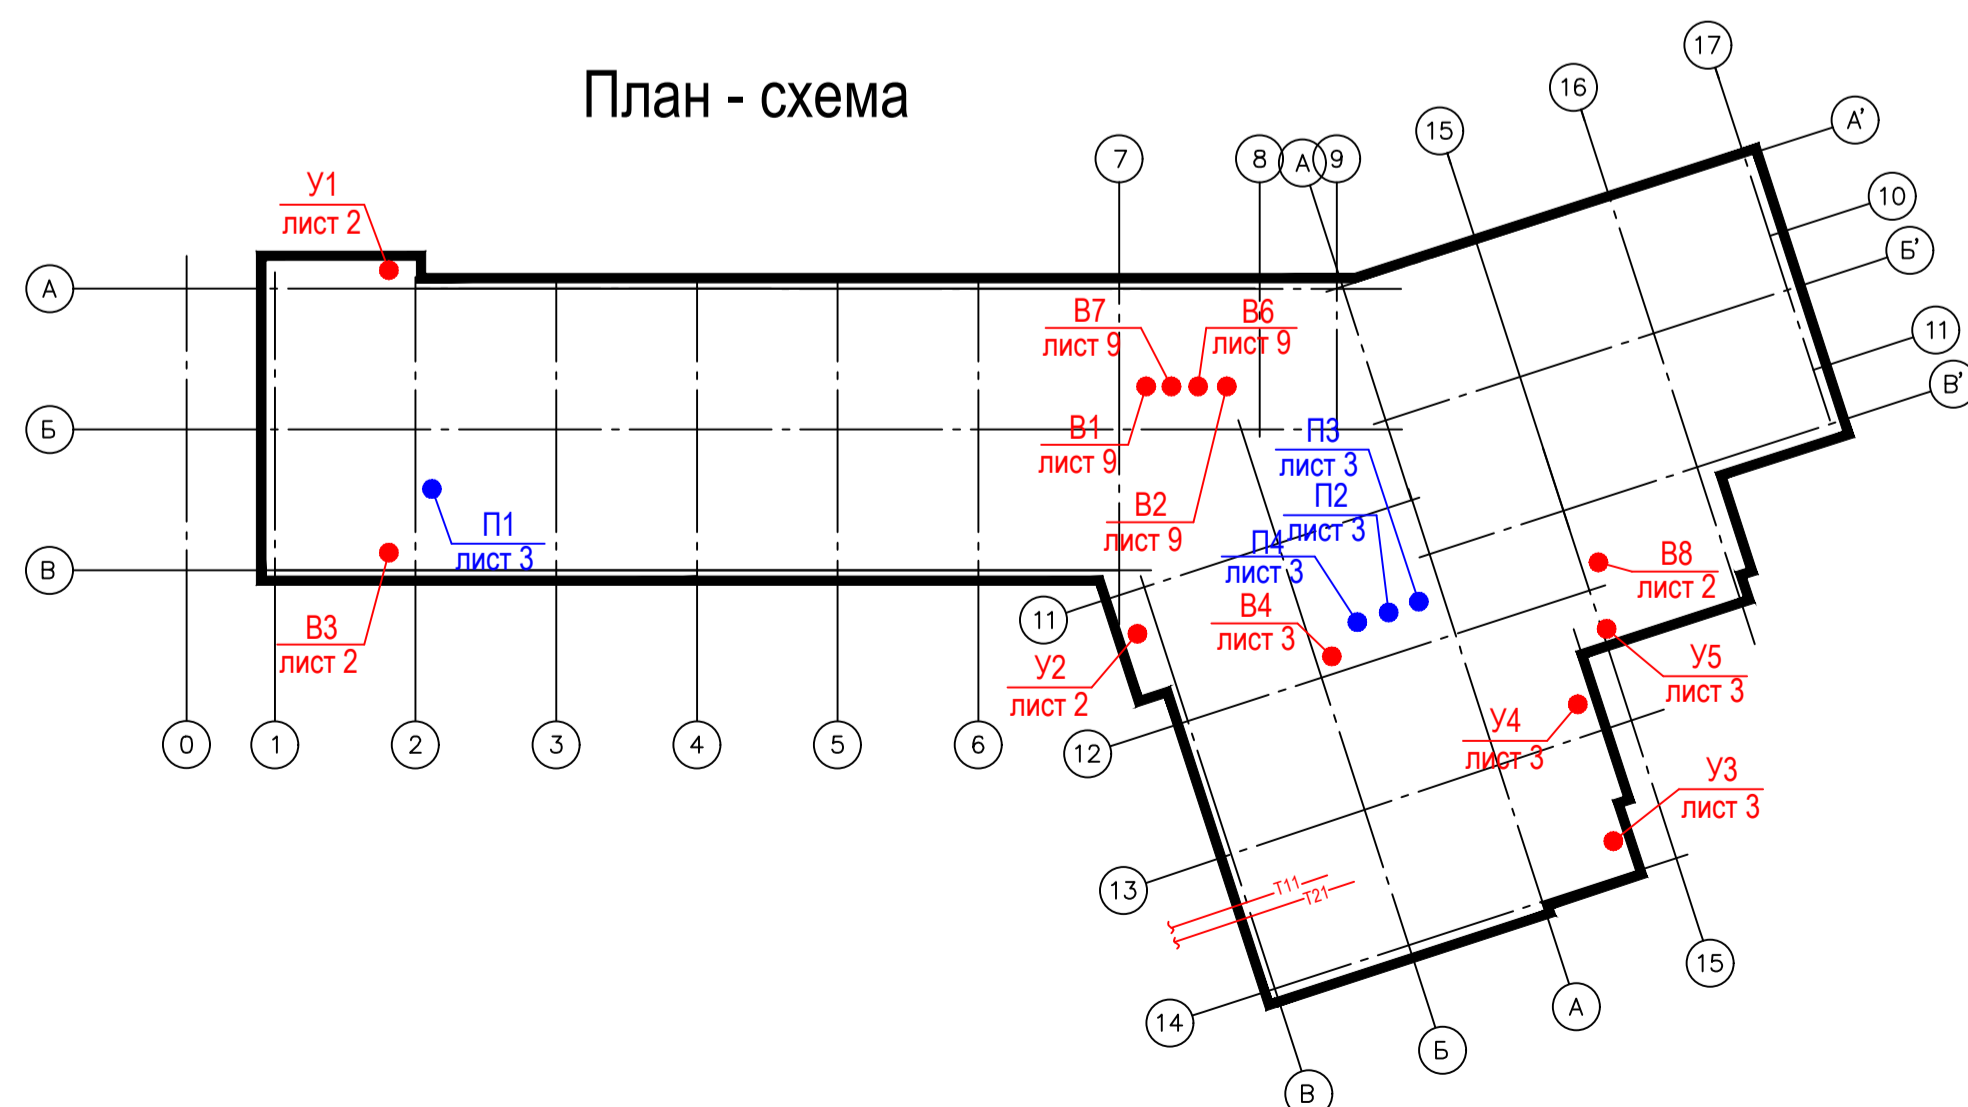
План - схема

У1
лист 2

А
Б
В

В3
лист 2

П1
лист 3

0 1 2 3 4 5 6

7 8 А 9 15 16 17

А'
10
Б'
11
В'

В7
лист 9

В6
лист 9

В1
лист 9

П3
лист 3

П2
лист 3

В2
лист 9

П4
лист 3

В4
лист 3

В8
лист 2

11

У2
лист 2

12

У5
лист 3

У4
лист 3

У3
лист 3

13

Т11
Т21

14

15

А

Б

В